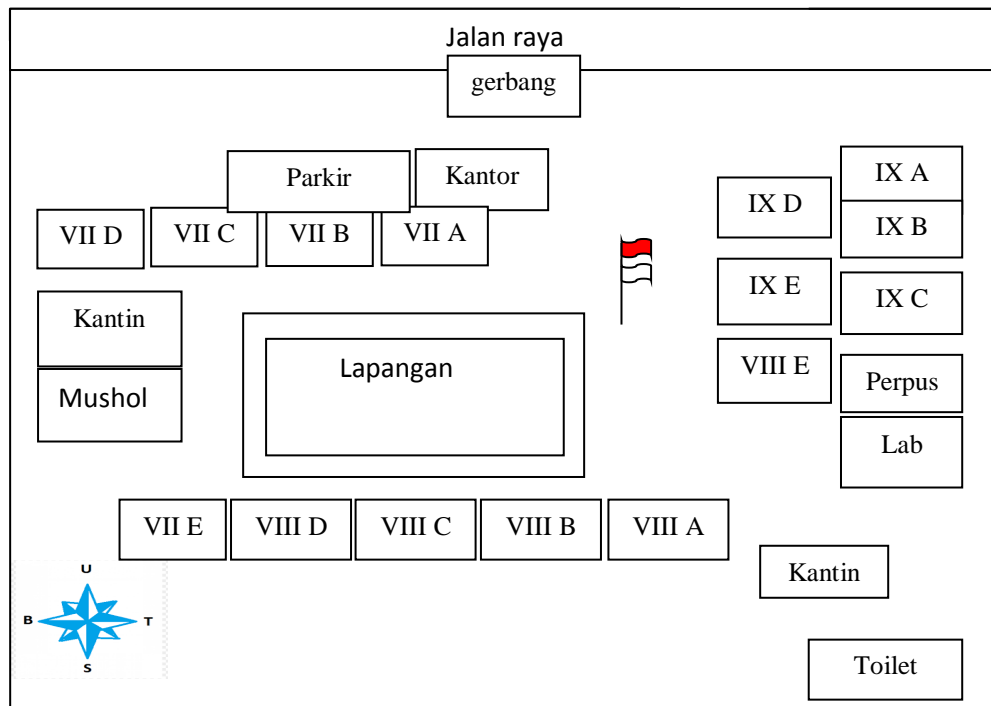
Jalan raya

gerbang

Parkir

Kantor

VII D

VII C

VII B

VII A

IX D

IX A

IX B

IX E

IX C

Kantin

Mushol

Lapangan

VIII E

Perpus

Lab

VII E

VIII D

VIII C

VIII B

VIII A

Kantin

U

B

T

S

Toilet